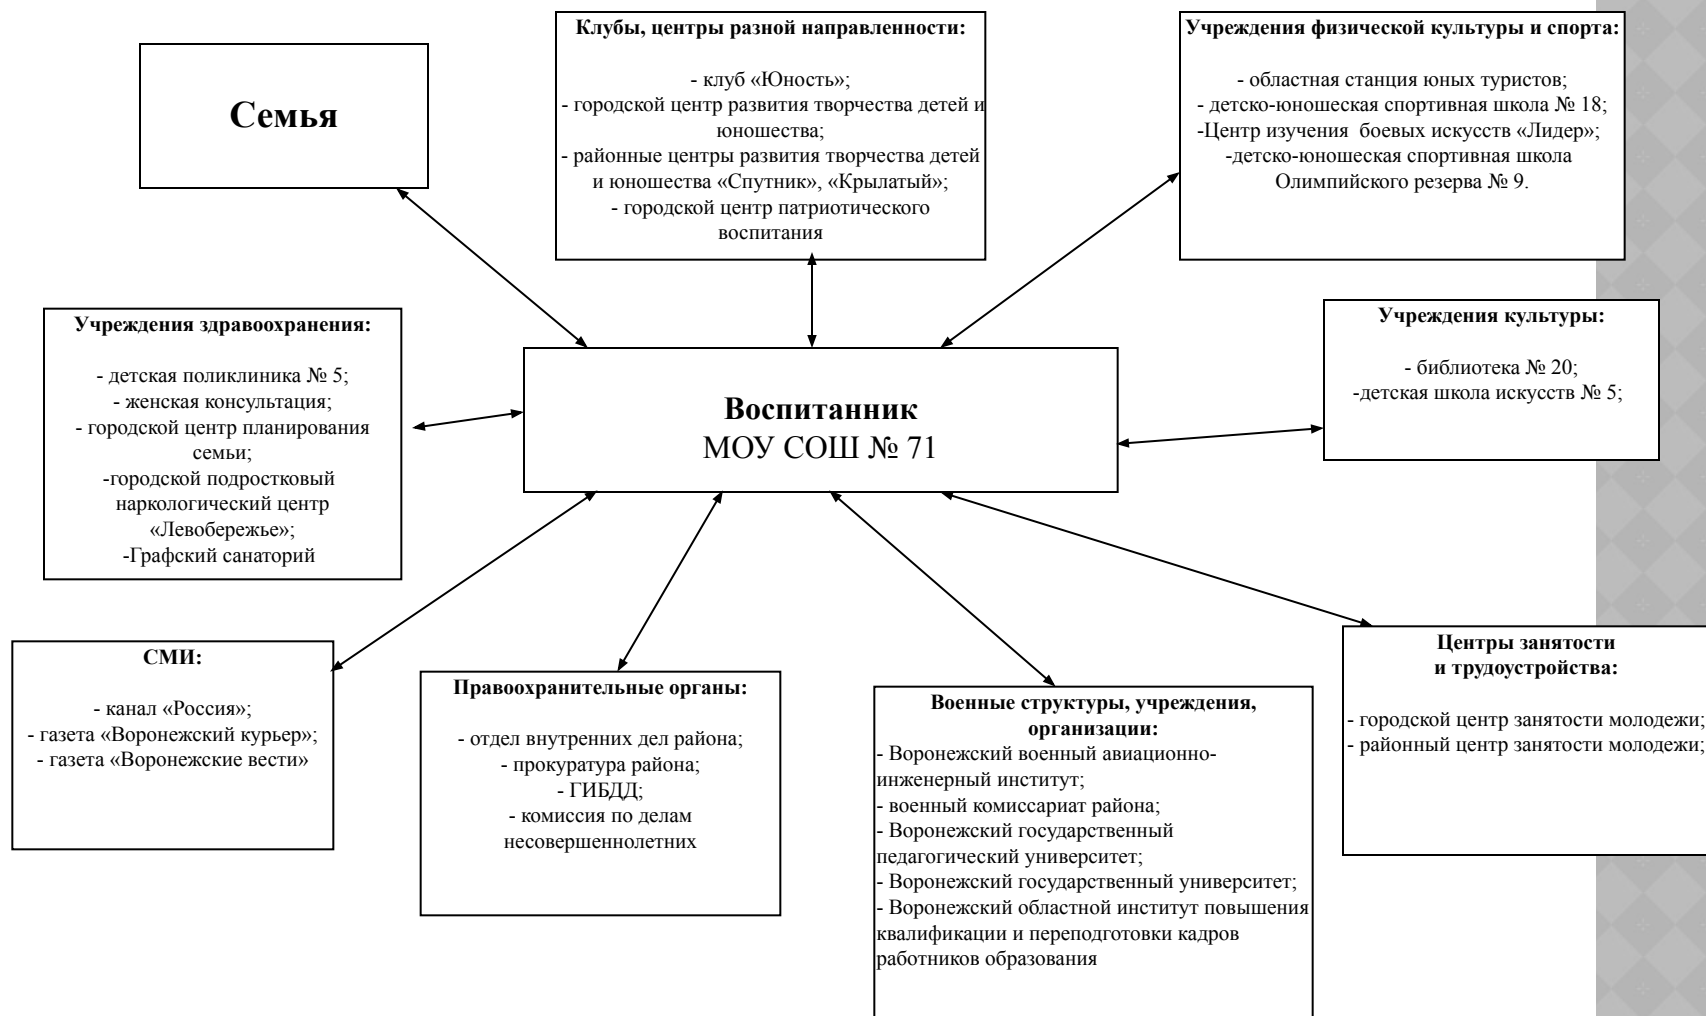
Семья

Клубы, центры разной направленности:

- клуб «Юность»;
- городской центр развития творчества детей и юношества;
- районные центры развития творчества детей и юношества «Спутник», «Крылатый»;
- городской центр патриотического воспитания

Учреждения физической культуры и спорта:

- областная станция юных туристов;
- детско-юношеская спортивная школа № 18;
-Центр изучения боевых искусств «Лидер»;
-детско-юношеская спортивная школа Олимпийского резерва № 9.

Учреждения здравоохранения:

- детская поликлиника № 5;
- женская консультация;
- городской центр планирования семьи;
-городской подростковый наркологический центр «Левобережье»;
-Графский санаторий

Воспитанник
МОУ СОШ № 71

Учреждения культуры:

- библиотека № 20;
-детская школа искусств № 5;

СМИ:

- канал «Россия»;
- газета «Воронежский курьер»;
- газета «Воронежские вести»

Правоохранительные органы:

- отдел внутренних дел района;
- прокуратура района;
- ГИБДД;
- комиссия по делам несовершеннолетних

Военные структуры, учреждения, организации:
- Воронежский военный авиационно-инженерный институт;
- военный комиссариат района;
- Воронежский государственный педагогический университет;
- Воронежский государственный университет;
- Воронежский областной институт повышения квалификации и переподготовки кадров работников образования

Центры занятости и трудоустройства:

- городской центр занятости молодежи;
- районный центр занятости молодежи;